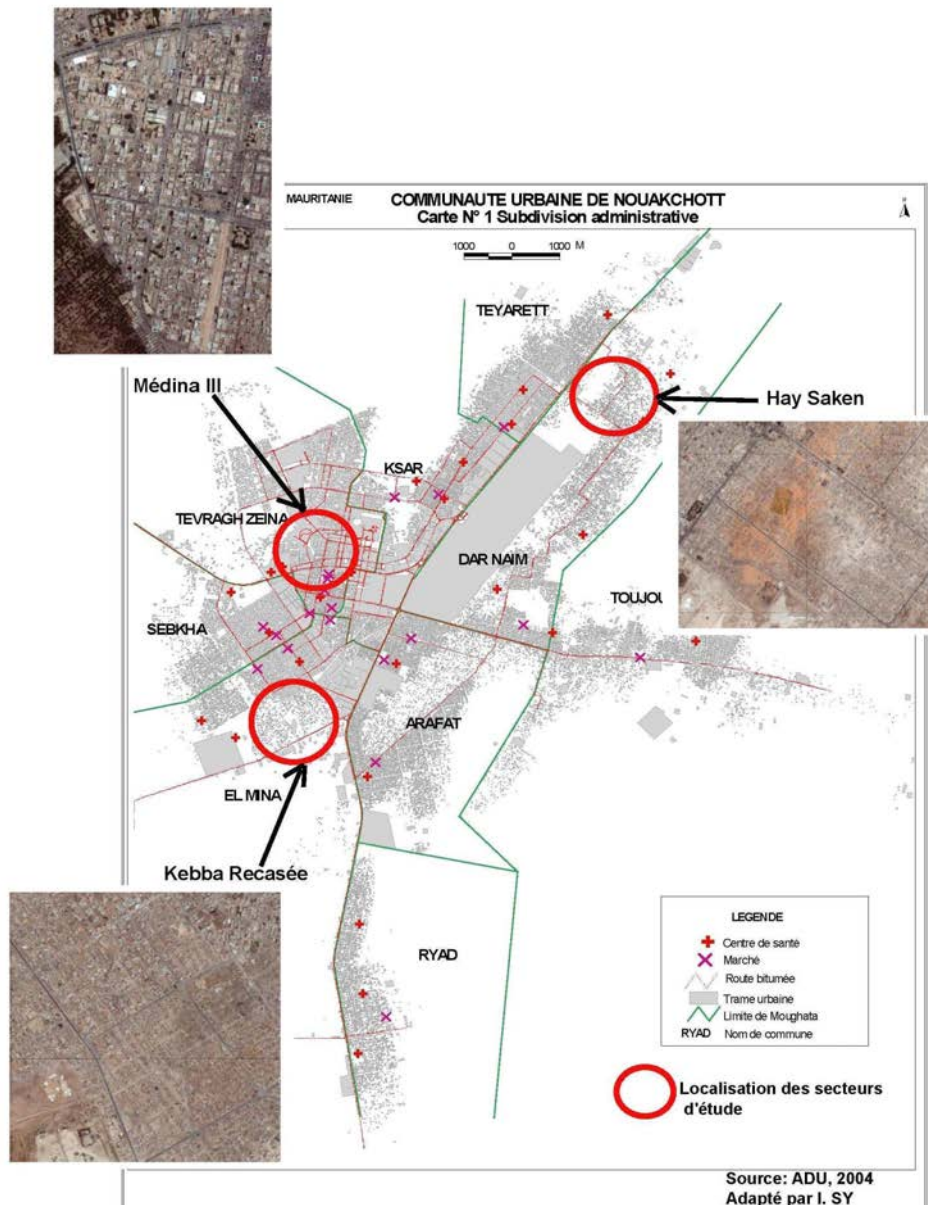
MAURITANIE

COMMUNAUTE URBAINE DE NOUAKCHOTT
Carte N° 1 Subdivision administrative

1000 0 1000 M

TEYARETT

Médina III

Hay Saken

KSAR

TEVRAGH ZEINA

DAR NAIM

TOUJOU

SEBKHA

ARAFAT

EL MINA

Kebba Recasée

RYAD

LEGENDE
Centre de santé
Marché
Route bitumée
Trame urbaine
Limite de Moughata
RYAD Nom de commune

Localisation des secteurs d'étude

Source: ADU, 2004
Adapté par I. SY